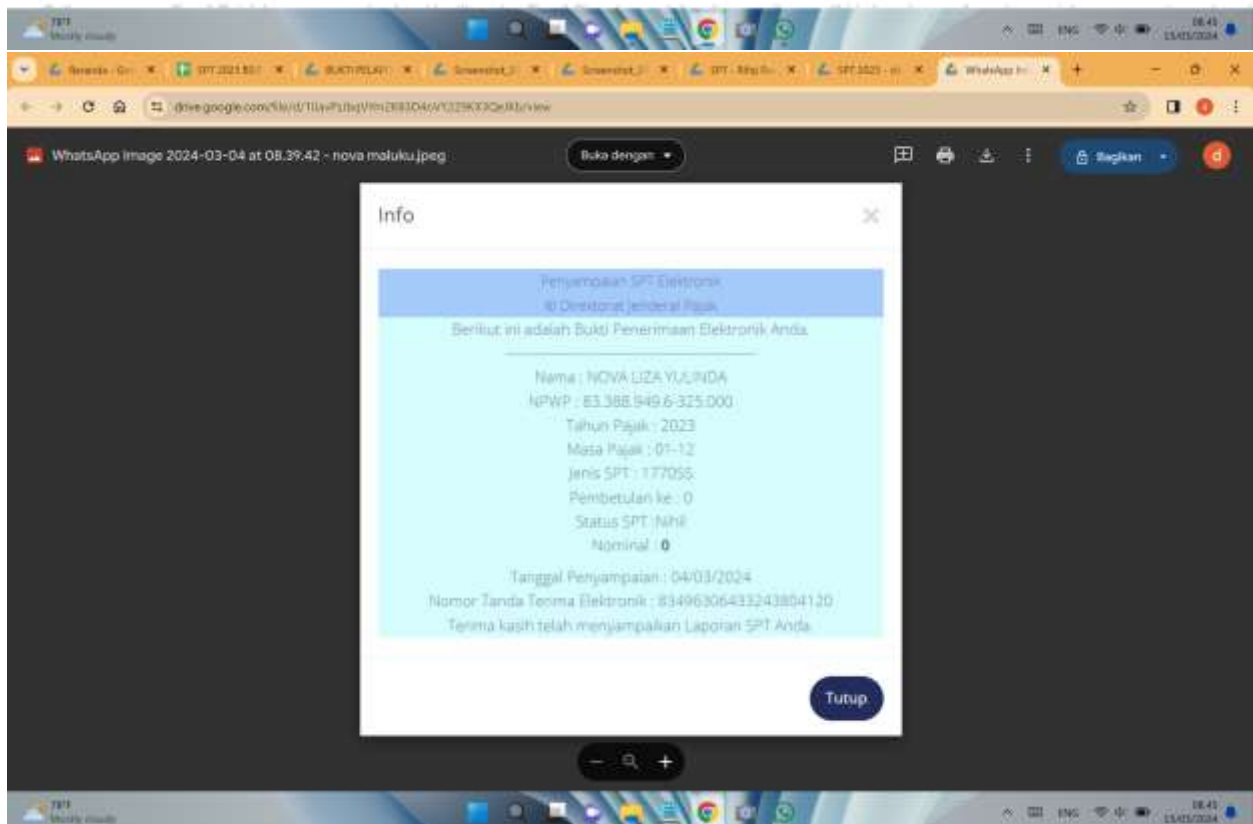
WhatsApp Image 2024-03-04 at 08.39.42 - nova maluku.jpeg

Buka dengan

Bagikan

Info

Penyampaian SPT Elektronik
© Direktorat Jenderal Pajak

Berikut ini adalah Bukti Penerimaan Elektronik Anda.

Nama : NOVA LIZA YULINDA
NPWP : 83.388.949.6-325.000
Tahun Pajak : 2023
Masa Pajak : 01-12
Jenis SPT : 1770SS
Pembetulan ke : 0
Status SPT : Nihil
Nominal : 0

Tanggal Penyampaian : 04/03/2024
Nomor Tanda Terima Elektronik : 834963064332438041​20
Terima kasih telah menyampaikan Laporan SPT Anda.

Tutup

ENG